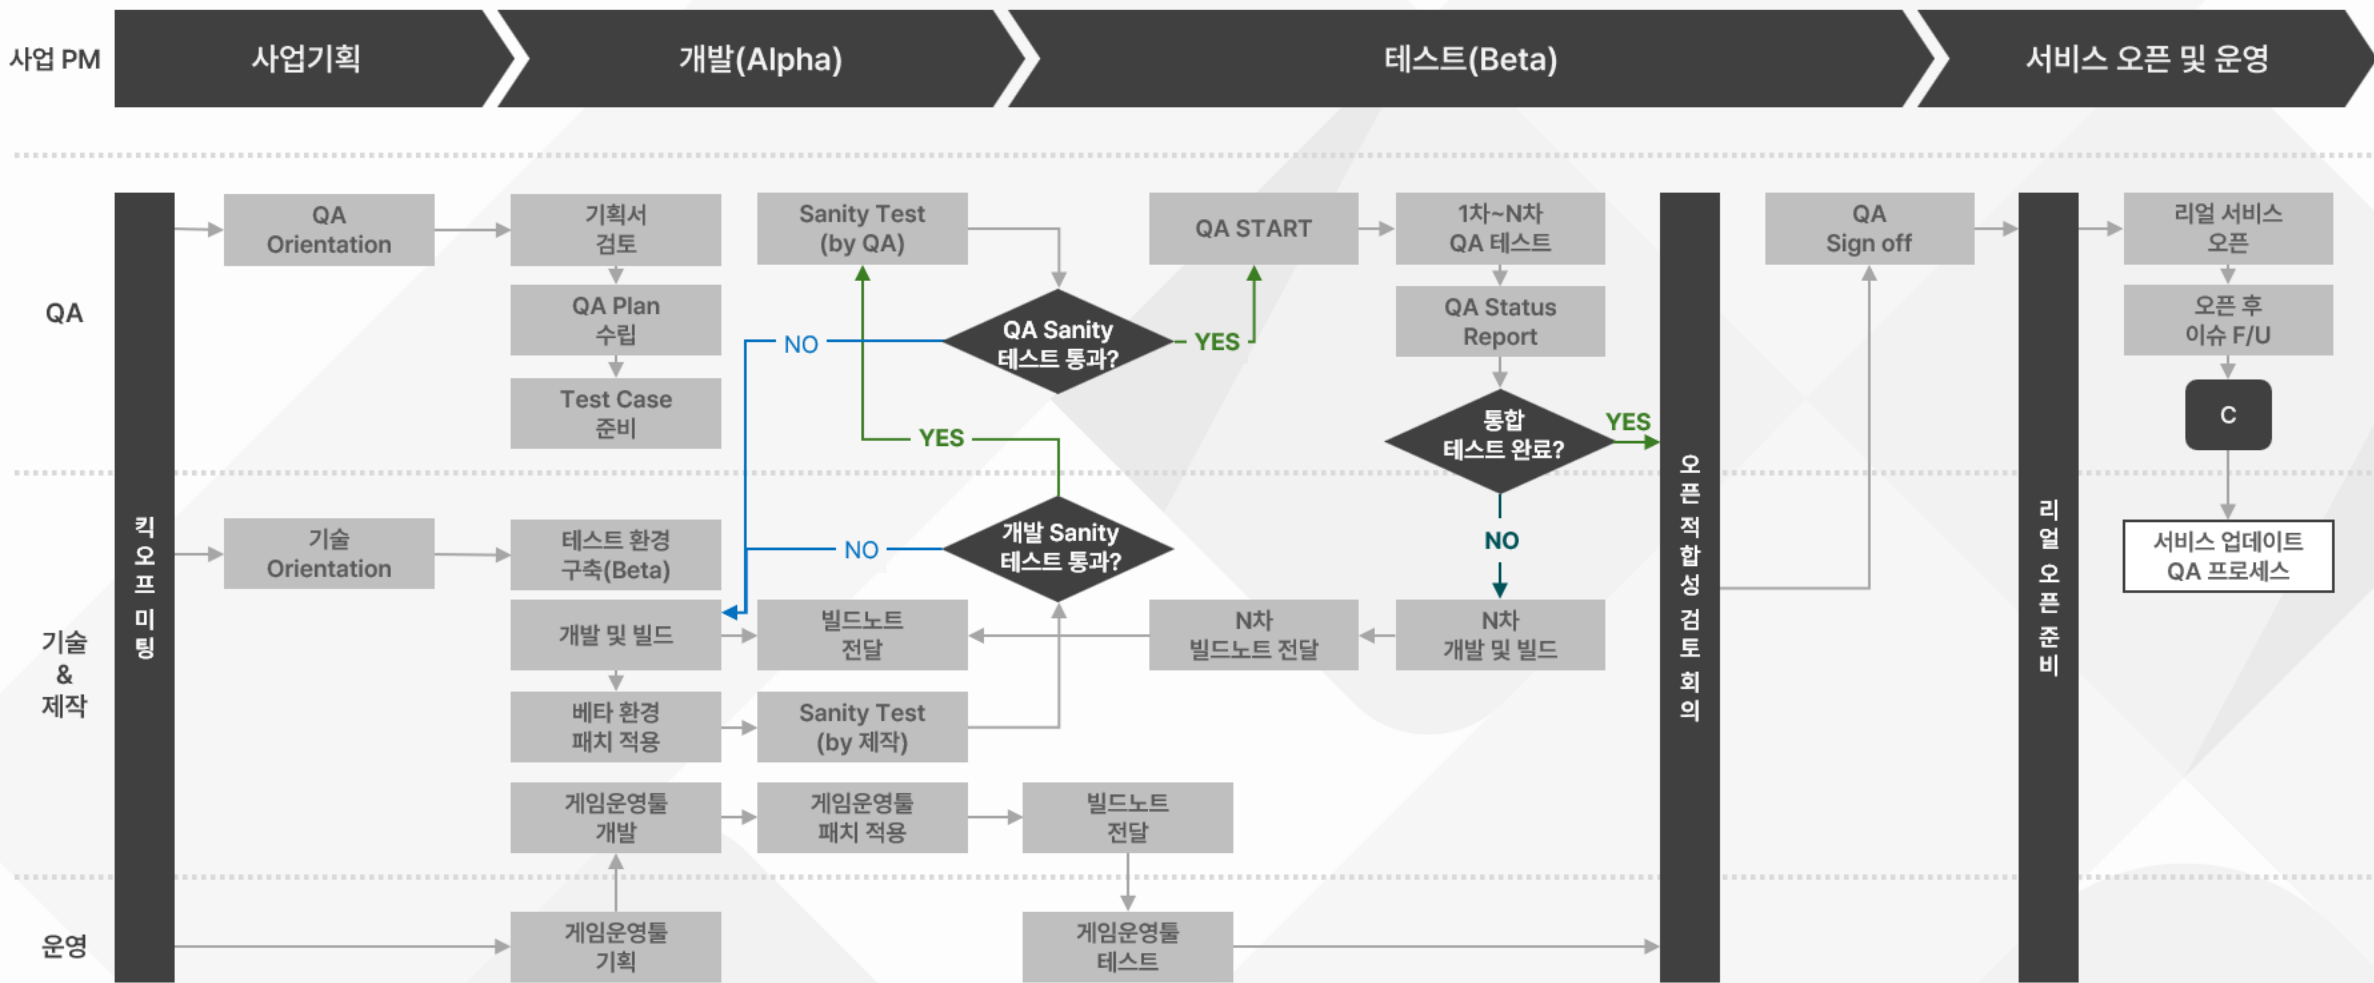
사업 PM
사업기획
개발(Alpha)
테스트(Beta)
서비스 오픈 및 운영

QA

QA Orientation
기획서 검토
QA Plan 수립
Test Case 준비
Sanity Test (by QA)
QA Sanity 테스트 통과?
NO
YES
YES
QA START
1차~N차 QA 테스트
QA Status Report
통합 테스트 완료?
YES
NO
오픈 적합성 검토 회의
QA Sign off
리얼 오픈 준비
리얼 서비스 오픈
오픈 후 이슈 F/U
C
서비스 업데이트 QA 프로세스

기술 & 제작

킥 오프 미팅
기술 Orientation
테스트 환경 구축(Beta)
개발 및 빌드
베타 환경 패치 적용
개발 Sanity 테스트 통과?
NO
빌드노트 전달
Sanity Test (by 제작)
N차 빌드노트 전달
N차 개발 및 빌드
게임운영툴 개발
게임운영툴 패치 적용
빌드노트 전달

운영

게임운영툴 기획
게임운영툴 테스트